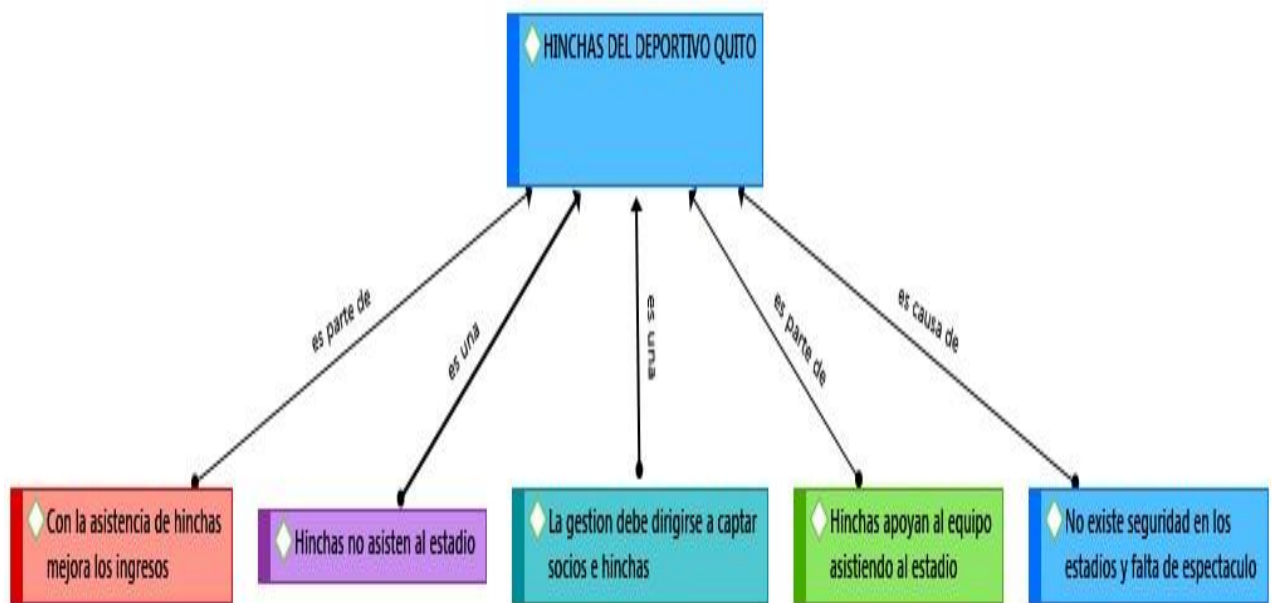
HINCHAS DEL DEPORTIVO QUITO

es parte de

es una

es una

es parte de

es causa de

Con la asistencia de hinchas mejora los ingresos

Hinchas no asisten al estadio

La gestion debe dirigirse a captar socios e hinchas

Hinchas apoyan al equipo asistiendo al estadio

No existe seguridad en los estadios y falta de espectaculo